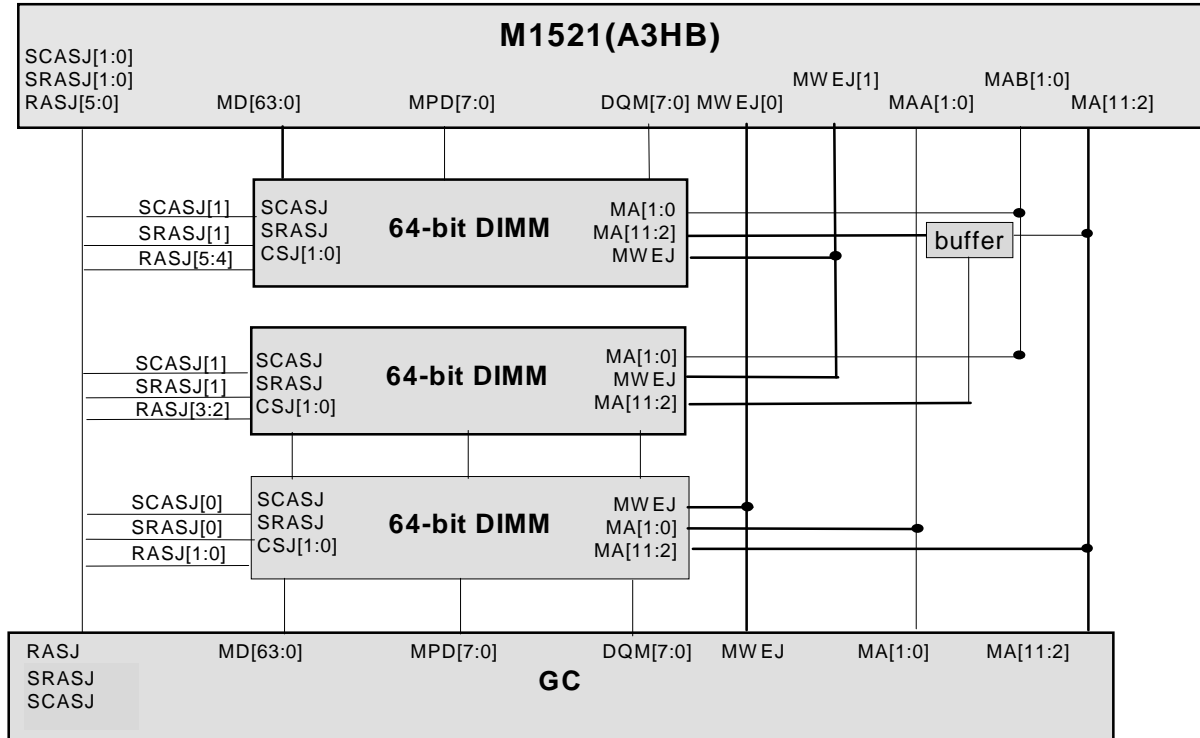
M1521(A3HB)

SCASJ[1:0]
SRASJ[1:0]
RASJ[5:0]
MD[63:0]
MPD[7:0]
DQM[7:0]
MWEJ[0]
MWEJ[1]
MAA[1:0]
MAB[1:0]
MA[11:2]

SCASJ[1]
SRASJ[1]
RASJ[5:4]
SCASJ
SRASJ
CSJ[1:0]
64-bit DIMM
MA[1:0
MA[11:2]
MWEJ

buffer

SCASJ[1]
SRASJ[1]
RASJ[3:2]
SCASJ
SRASJ
CSJ[1:0]
64-bit DIMM
MA[1:0]
MWEJ
MA[11:2]

SCASJ[0]
SRASJ[0]
RASJ[1:0]
SCASJ
SRASJ
CSJ[1:0]
64-bit DIMM
MWEJ
MA[1:0]
MA[11:2]

RASJ
SRASJ
SCASJ
MD[63:0]
MPD[7:0]
DQM[7:0]
MWEJ
MA[1:0]
MA[11:2]
GC